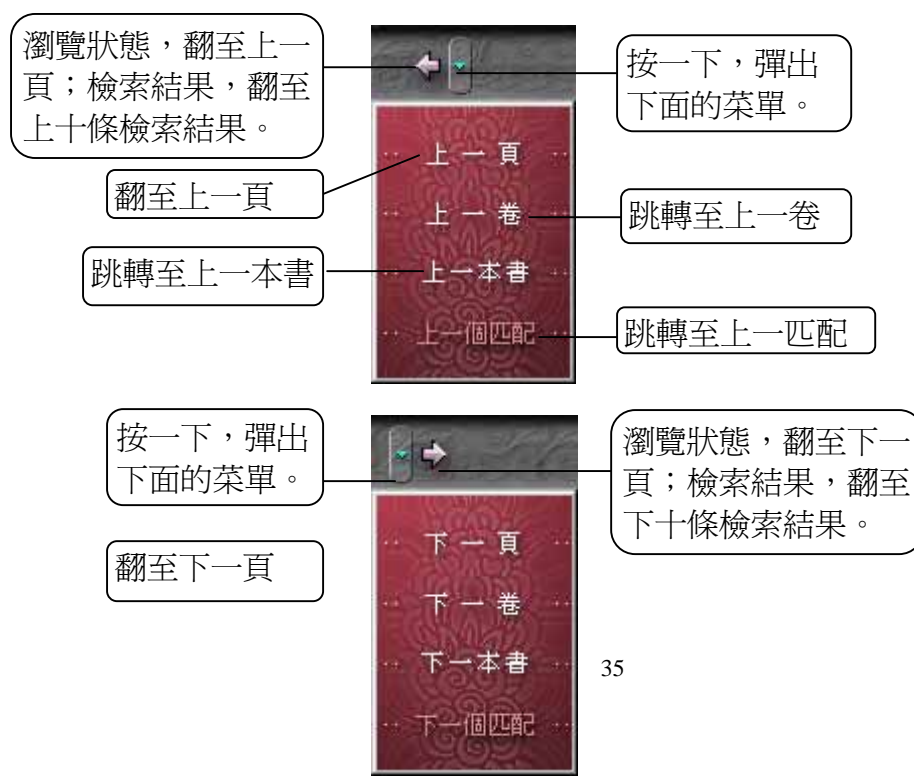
瀏覽狀態，翻至上一頁；檢索結果，翻至上十條檢索結果。

按一下，彈出下面的菜單。

上一頁

翻至上一頁

上一卷

跳轉至上一卷

跳轉至上一本書

上一本書

上一個匹配

跳轉至上一匹配

按一下，彈出下面的菜單。

瀏覽狀態，翻至下一頁；檢索結果，翻至下十條檢索結果。

翻至下一頁

下一頁

下一卷

下一本書

下一個匹配

35